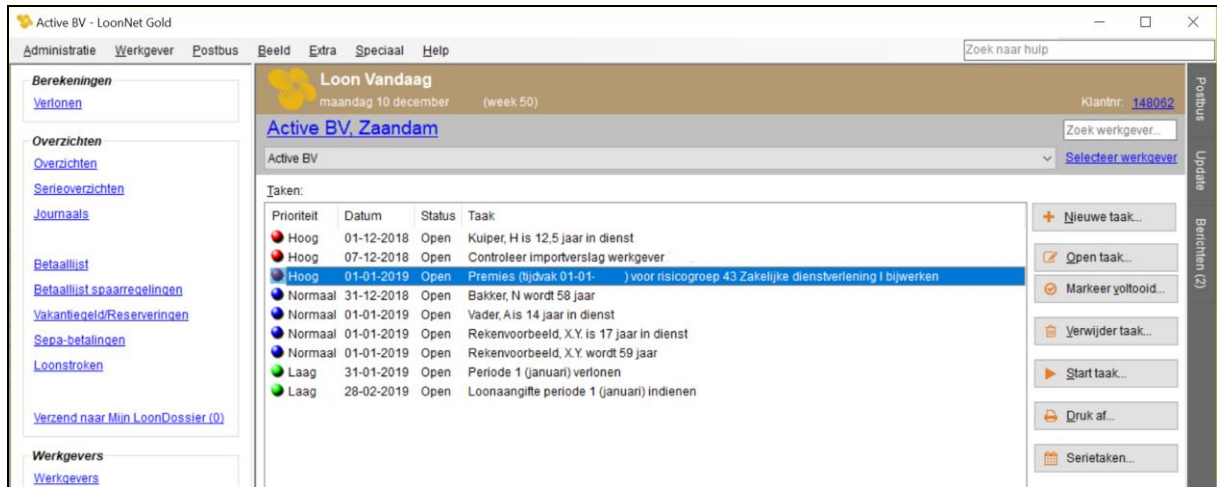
Active BV - LoonNet Gold

Administratie Werkgever Postbus Beeld Extra Speciaal Help

Zoek naar hulp

Berekeningen
Verlonen

Overzichten
Overzichten
Serieoverzichten
Journaals

Betaallijst
Betaallijst spaarregelingen
Vakantiegeld/Reserveringen
Sepa-betalingen
Loonstroken

Verzend naar Mijn LoonDossier (0)

Werkgevers
Werkgevers

Loon Vandaag
maandag 10 december (week 50)
Klantnr: 148062

Active BV, Zaandam

Zoek werkgever...

Active BV

Selecteer werkgever

Taken:

| Prioriteit | Datum | Status | Taak |
|---|---|---|---|
| Hoog | 01-12-2018 | Open | Kuiper, H is 12,5 jaar in dienst |
| Hoog | 07-12-2018 | Open | Controleer importverslag werkgever |
| Hoog | 01-01-2019 | Open | Premies (tijdvak 01-01- ) voor risicogroep 43 Zakelijke dienstverlening I bijwerken |
| Normaal | 31-12-2018 | Open | Bakker, N wordt 58 jaar |
| Normaal | 01-01-2019 | Open | Vader, A is 14 jaar in dienst |
| Normaal | 01-01-2019 | Open | Rekenvoorbeeld, X.Y. is 17 jaar in dienst |
| Normaal | 01-01-2019 | Open | Rekenvoorbeeld, X.Y. wordt 59 jaar |
| Laag | 31-01-2019 | Open | Periode 1 (januari) verlonen |
| Laag | 28-02-2019 | Open | Loonaangifte periode 1 (januari) indienen |

Nieuwe taak...
Open taak...
Markeer voltooid...
Verwijder taak...
Start taak...
Druk af...
Serietaken...

Postbus
Update
Berichten (2)